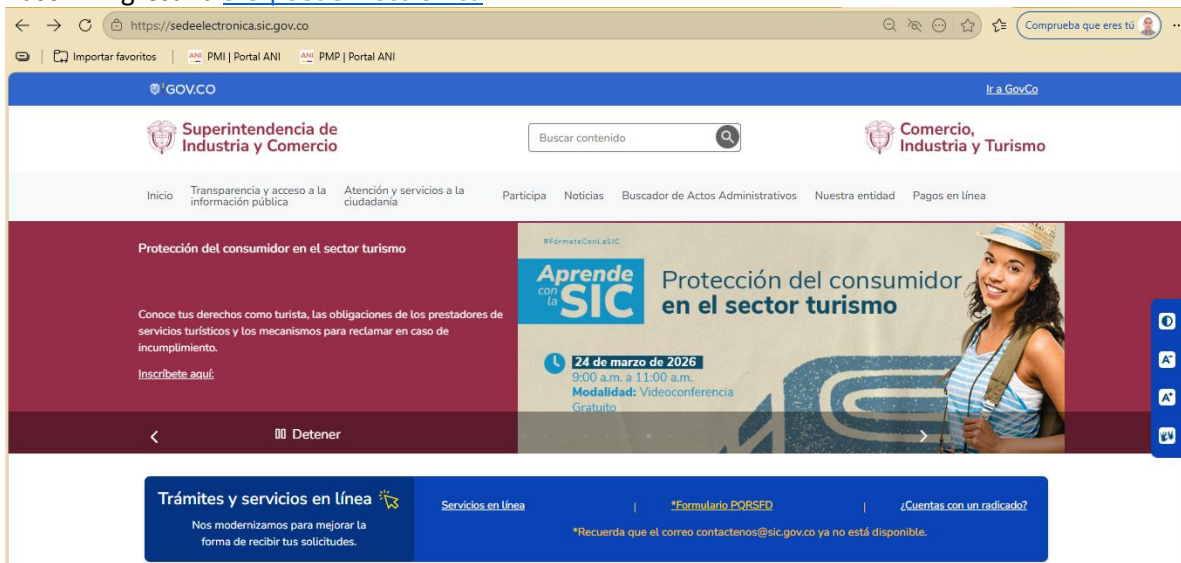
https://sedeelectronica.sic.gov.co

Comprueba que eres tú

Importar favoritos | PMI | Portal ANI | PMP | Portal ANI

GOV.CO

Ir a GovCo

Superintendencia de Industria y Comercio

Buscar contenido

Comercio, Industria y Turismo

Inicio | Transparencia y acceso a la información pública | Atención y servicios a la ciudadanía | Participa | Noticias | Buscador de Actos Administrativos | Nuestra entidad | Pagos en línea

Protección del consumidor en el sector turismo

Conoce tus derechos como turista, las obligaciones de los prestadores de servicios turísticos y los mecanismos para reclamar en caso de incumplimiento.

Inscríbete aquí:

#FórmateConLaSIC

Aprende con la SIC

Protección del consumidor en el sector turismo

24 de marzo de 2026
9:00 a.m. a 11:00 a.m.
Modalidad: Videoconferencia
Gratuito

Detener

Trámites y servicios en línea

Nos modernizamos para mejorar la forma de recibir tus solicitudes.

Servicios en línea | *Formulario PQRSFD | ¿Cuentas con un radicado?

*Recuerda que el correo contactenos@sic.gov.co ya no está disponible.